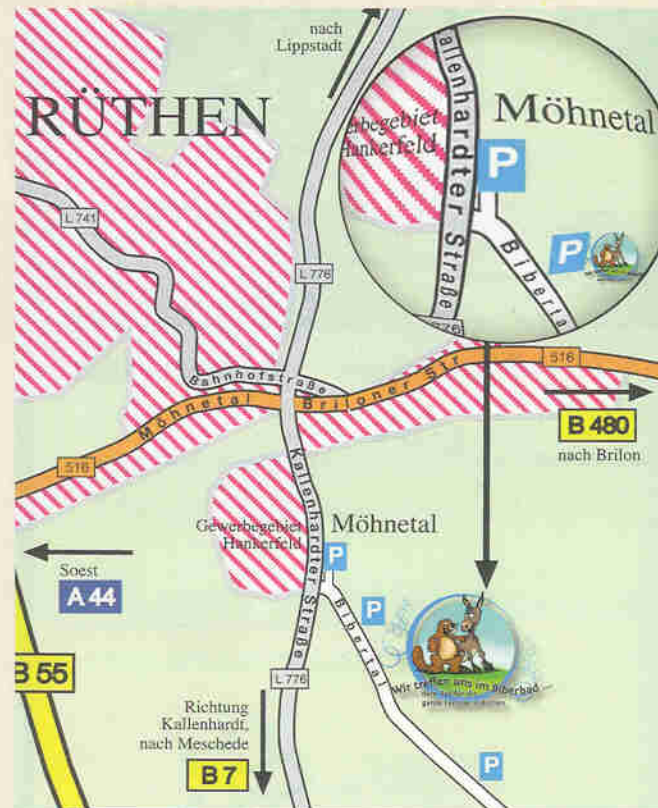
nach Lippstadt

RÜTHEN

Möhnetal

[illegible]begebiet Hankerfeld

Kallenhardter Straße

P

Bibertal

P

L 741

L 776

Bahnhofstraße

Möhnetal

Brilloner Str.

516

516

B 480

nach Brilon

Gewerbegebiet Hankerfeld

Möhnetal

P

Kallenhardter Straße

Soest

A 44

P

Bibertal

Wir treffen uns im Biberbad

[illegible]

B 55

L 776

Richtung Kallenhardt, nach Meschede

B 7

P